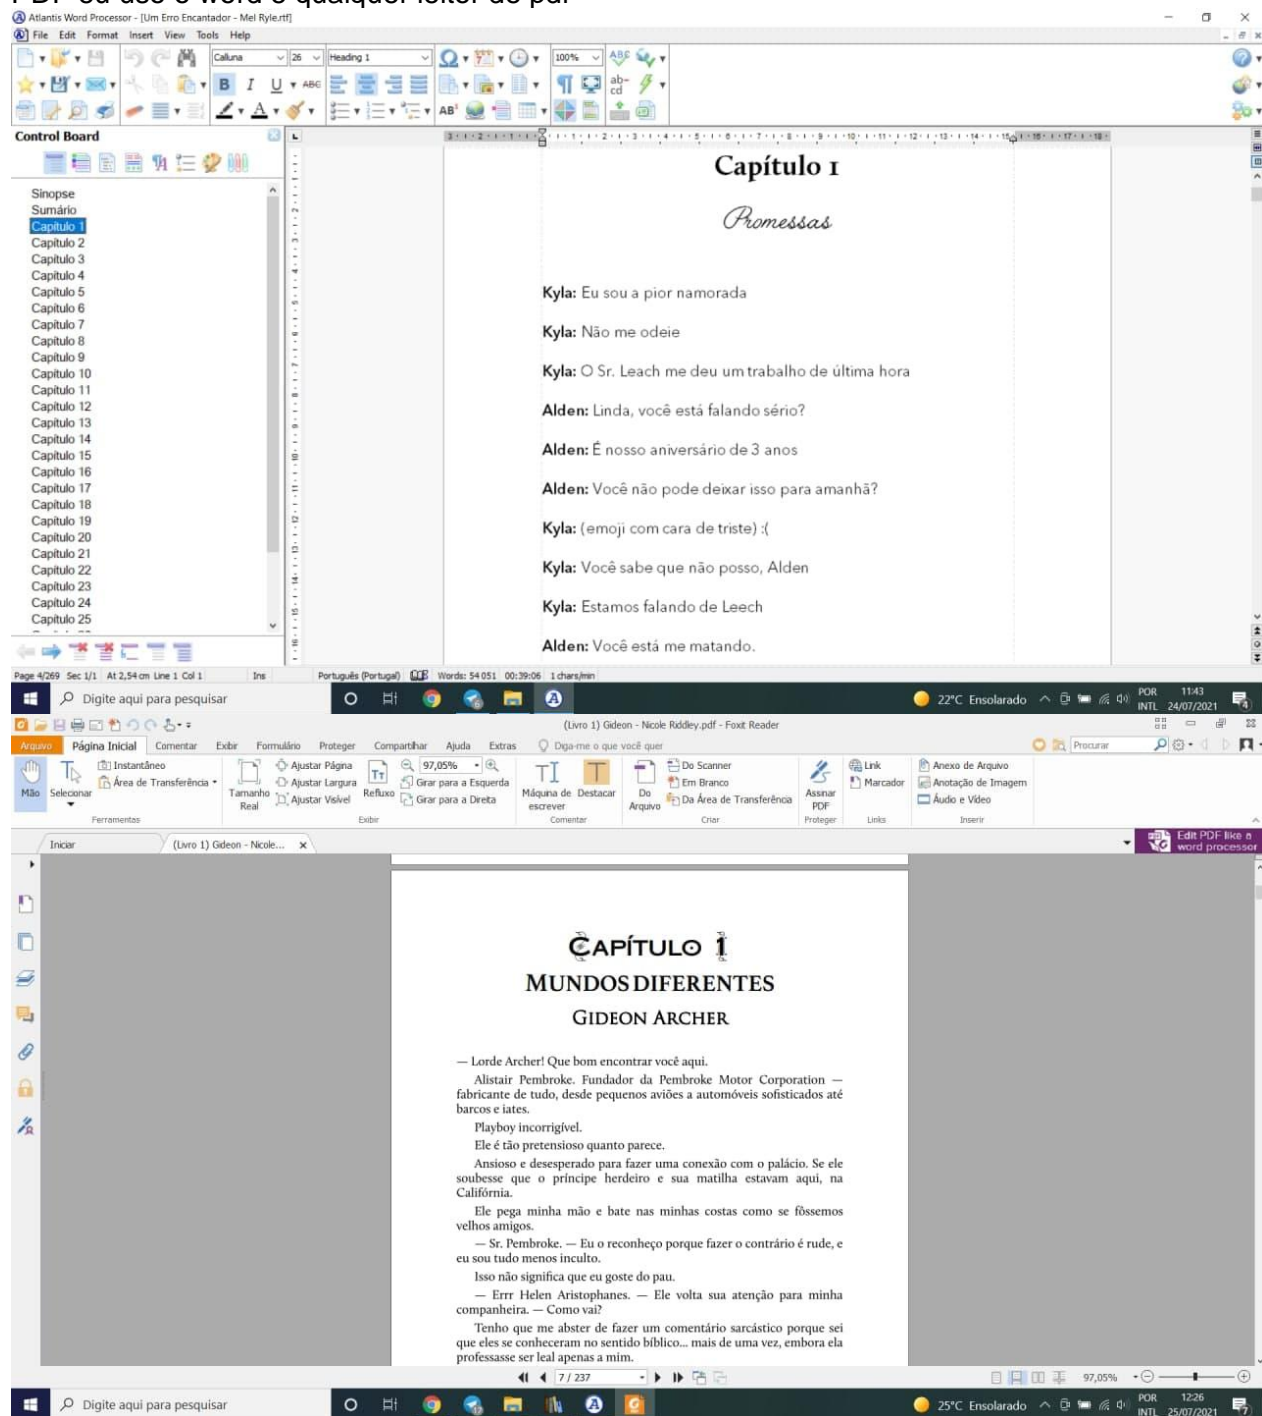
PDF ou use o word e qualquer leitor de pdf

Atlantis Word Processor - [Um Erro Encantador - Mel Ryle.rtf]
File Edit Format Insert View Tools Help

Calluna 26 Heading 1 100%

Control Board

Sinopse
Sumário
Capítulo 1
Capítulo 2
Capítulo 3
Capítulo 4
Capítulo 5
Capítulo 6
Capítulo 7
Capítulo 8
Capítulo 9
Capítulo 10
Capítulo 11
Capítulo 12
Capítulo 13
Capítulo 14
Capítulo 15
Capítulo 16
Capítulo 17
Capítulo 18
Capítulo 19
Capítulo 20
Capítulo 21
Capítulo 22
Capítulo 23
Capítulo 24
Capítulo 25

Capítulo 1

Promessas

**Kyla:** Eu sou a pior namorada

**Kyla:** Não me odeie

**Kyla:** O Sr. Leach me deu um trabalho de última hora

**Alden:** Linda, você está falando sério?

**Alden:** É nosso aniversário de 3 anos

**Alden:** Você não pode deixar isso para amanhã?

**Kyla:** (emoji com cara de triste) :(

**Kyla:** Você sabe que não posso, Alden

**Kyla:** Estamos falando de Leech

**Alden:** Você está me matando.

Page 4/269 Sec 1/1 At 2,54 cm Line 1 Col 1 Ins Português (Portugal) Words: 54 051 00:39:06 1 chars/min

Digite aqui para pesquisar 22°C Ensolarado POR INTL 11:43 24/07/2021

(Livro 1) Gideon - Nicole Riddley.pdf - Foxit Reader

Arquivo Página Inicial Comentar Exibir Formulário Proteger Compartilhar Ajuda Extras Diga-me o que você quer Procurar

Mão Selecionar Instantâneo Área de Transferência Ferramentas Tamanho Real Ajustar Página Ajustar Largura Ajustar Visível Refluxo Girar para a Esquerda Girar para a Direita 97,05% Exibir Máquina de escrever Destacar Comentar Do Arquivo Do Scanner Em Branco Da Área de Transferência Criar Assinar PDF Proteger Link Marcador Links Anexo de Arquivo Anotação de Imagem Áudio e Vídeo Inserir

Iniciar (Livro 1) Gideon - Nicole... Edit PDF like a word processor

CAPÍTULO 1
MUNDOS DIFERENTES
GIDEON ARCHER

— Lorde Archer! Que bom encontrar você aqui.

Alistair Pembroke. Fundador da Pembroke Motor Corporation — fabricante de tudo, desde pequenos aviões a automóveis sofisticados até barcos e iates.

Playboy incorrigível.

Ele é tão pretensioso quanto parece.

Ansioso e desesperado para fazer uma conexão com o palácio. Se ele soubesse que o príncipe herdeiro e sua matilha estavam aqui, na Califórnia.

Ele pega minha mão e bate nas minhas costas como se fôssemos velhos amigos.

— Sr. Pembroke. — Eu o reconheço porque fazer o contrário é rude, e eu sou tudo menos inculto.

Isso não significa que eu goste do pau.

— Errr Helen Aristophanes. — Ele volta sua atenção para minha companheira. — Como vai?

Tenho que me abster de fazer um comentário sarcástico porque sei que eles se conheceram no sentido bíblico... mais de uma vez, embora ela professasse ser leal apenas a mim.

7 / 237 97,05%

Digite aqui para pesquisar 25°C Ensolarado POR INTL 12:26 25/07/2021